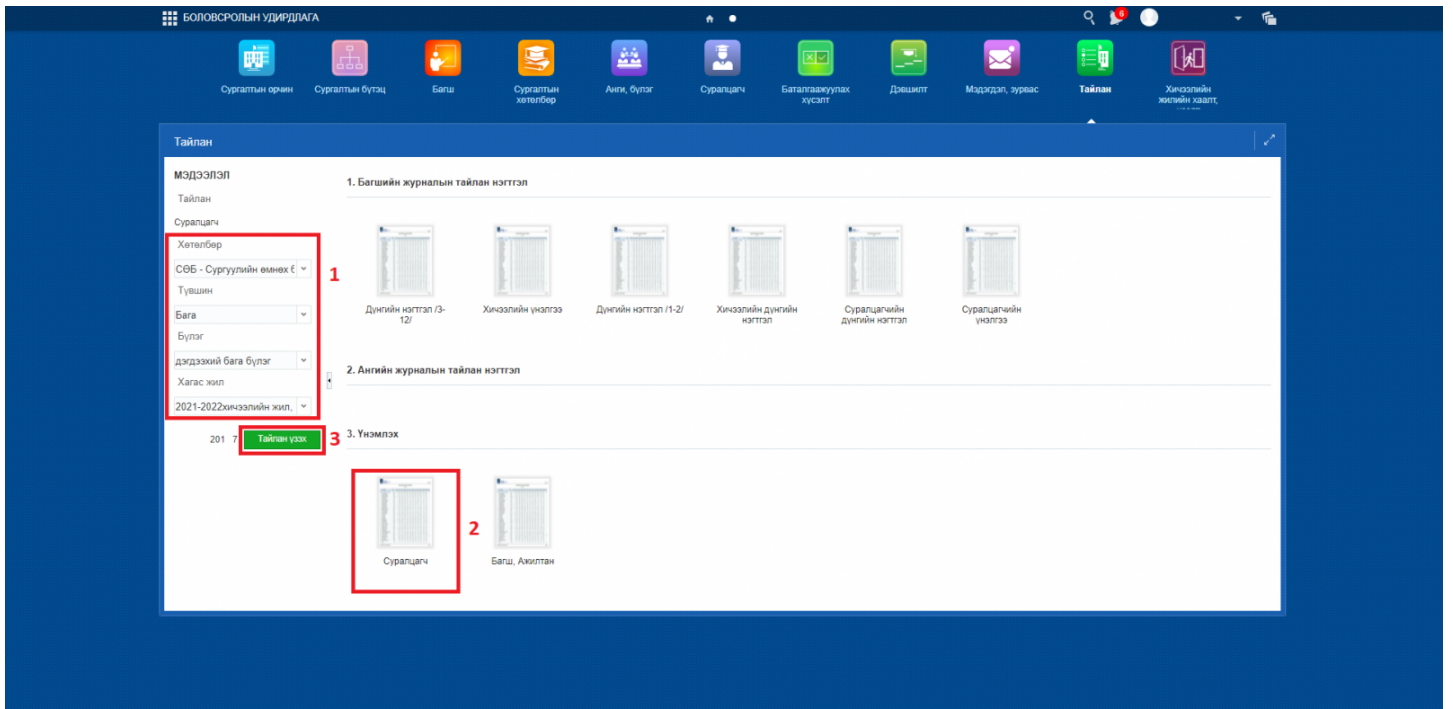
БОЛОВСРОЛЫН УДИРДЛАГА

6

Сургалтын орчин
Сургалтын бүтэц
Багш
Сургалтын хөтөлбөр
Анги, бүлэг
Суралцагч
Баталгаажуулах хүсэлт
Дэвшилт
Мэдэгдэл, зурвас
Тайлан
Хичээлийн жилийн хаалт, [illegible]

Тайлан

МЭДЭЭЛЭЛ
Тайлан
Суралцагч
Хөтөлбөр
СӨБ - Сургуулийн өмнөх б
Түвшин
Бага
Бүлэг
дэгдээхий бага бүлэг
Хагас жил
2021-2022хичээлийн жил,

1

201 7
Тайлан үзэх
3

1. Багшийн журналын тайлан нэгтгэл

Дүнгийн нэгтгэл /3-12/
Хичээлийн үнэлгээ
Дүнгийн нэгтгэл /1-2/
Хичээлийн дүнгийн нэгтгэл
Суралцагчийн дүнгийн нэгтгэл
Суралцагчийн үнэлгээ

2. Ангийн журналын тайлан нэгтгэл

3. Үнэмлэх

2
Суралцагч
Багш, Ажилтан